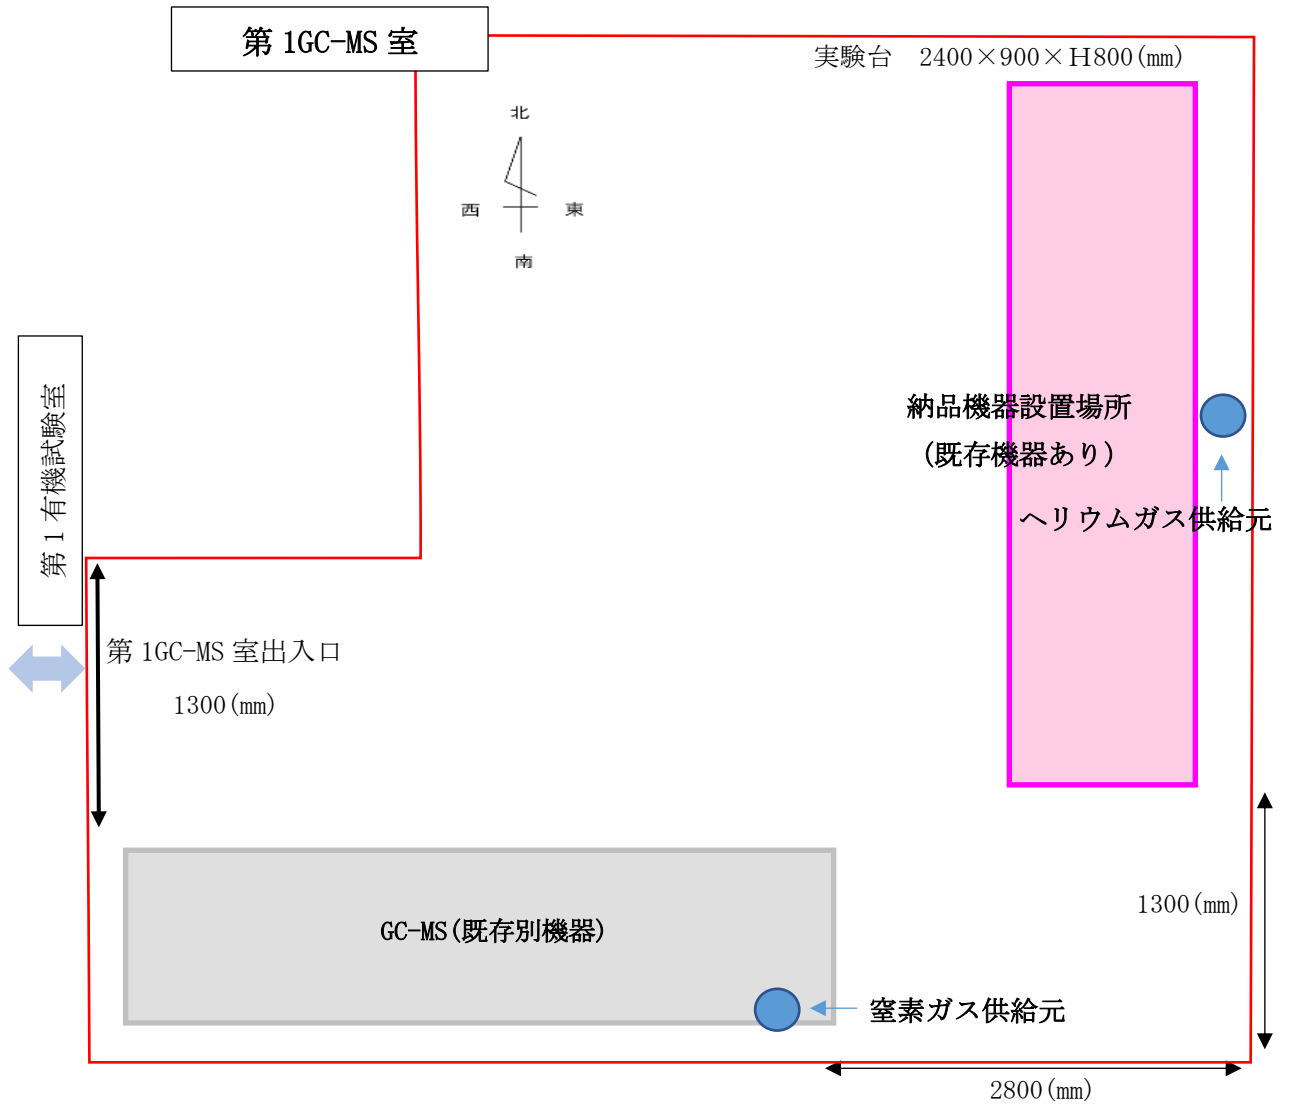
第 1GC-MS 室

実験台　2400×900×H800(mm)

北
西
東
南

第 1 有機試験室

納品機器設置場所
(既存機器あり)

ヘリウムガス供給元

第 1GC-MS 室出入口
1300(mm)

GC-MS(既存別機器)

窒素ガス供給元

1300(mm)

2800(mm)